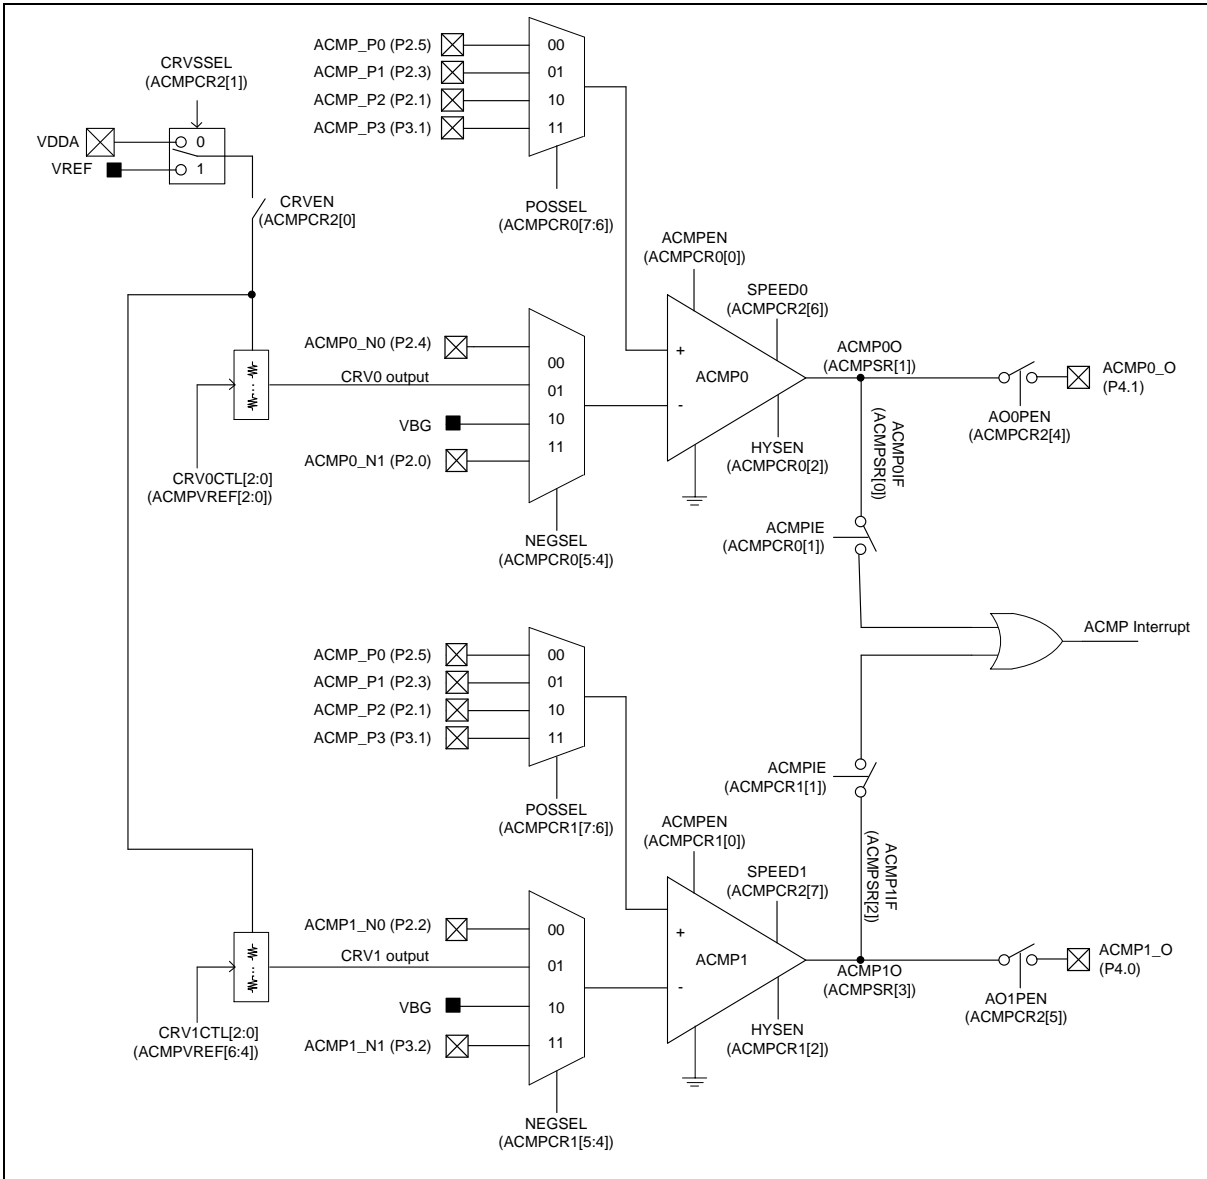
CRVSSEL
(ACMPCR2[1])

VDDA
VREF
0
1

CRVEN
(ACMPCR2[0])

ACMP_P0 (P2.5)
ACMP_P1 (P2.3)
ACMP_P2 (P2.1)
ACMP_P3 (P3.1)
00
01
10
11

POSSEL
(ACMPCR0[7:6])

ACMPEN
(ACMPCR0[0])

SPEED0
(ACMPCR2[6])

ACMP0_N0 (P2.4)
CRV0 output
VBG
ACMP0_N1 (P2.0)
00
01
10
11

+
ACMP0
-

ACMP0O
(ACMPSR[1])

ACMP0_O
(P4.1)

AO0PEN
(ACMPCR2[4])

HYSEN
(ACMPCR0[2])

ACMP0IF
(ACMPSR[0])

CRV0CTL[2:0]
(ACMPVREF[2:0])

NEGSEL
(ACMPCR0[5:4])

ACMPIE
(ACMPCR0[1])

ACMP Interrupt

ACMP_P0 (P2.5)
ACMP_P1 (P2.3)
ACMP_P2 (P2.1)
ACMP_P3 (P3.1)
00
01
10
11

POSSEL
(ACMPCR1[7:6])

ACMPIE
(ACMPCR1[1])

ACMPEN
(ACMPCR1[0])

SPEED1
(ACMPCR2[7])

ACMP1IF
(ACMPSR[2])

ACMP1_N0 (P2.2)
CRV1 output
VBG
ACMP1_N1 (P3.2)
00
01
10
11

+
ACMP1
-

ACMP1O
(ACMPSR[3])

ACMP1_O
(P4.0)

AO1PEN
(ACMPCR2[5])

HYSEN
(ACMPCR1[2])

CRV1CTL[2:0]
(ACMPVREF[6:4])

NEGSEL
(ACMPCR1[5:4])